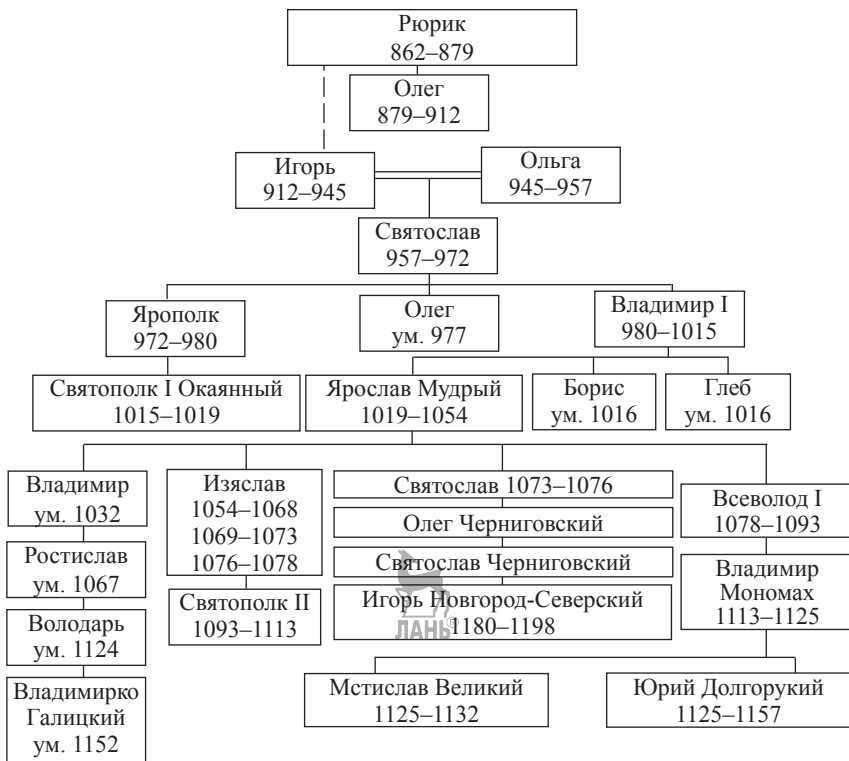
Рюрик
862–879

Олег
879–912

Игорь
912–945

Ольга
945–957

Святослав
957–972

Ярополк
972–980

Олег
ум. 977

Владимир I
980–1015

Святополк I Окаянный
1015–1019

Ярослав Мудрый
1019–1054

Борис
ум. 1016

Глеб
ум. 1016

Владимир
ум. 1032

Ростислав
ум. 1067

Володарь
ум. 1124

Владимирко
Галицкий
ум. 1152

Изяслав
1054–1068
1069–1073
1076–1078

Святополк II
1093–1113

Святослав 1073–1076

Олег Черниговский

Святослав Черниговский

Игорь Новгород-Северский
1180–1198

ЛАНЬ®

Всеволод I
1078–1093

Владимир
Мономах
1113–1125

Мстислав Великий
1125–1132

Юрий Долгорукий
1125–1157